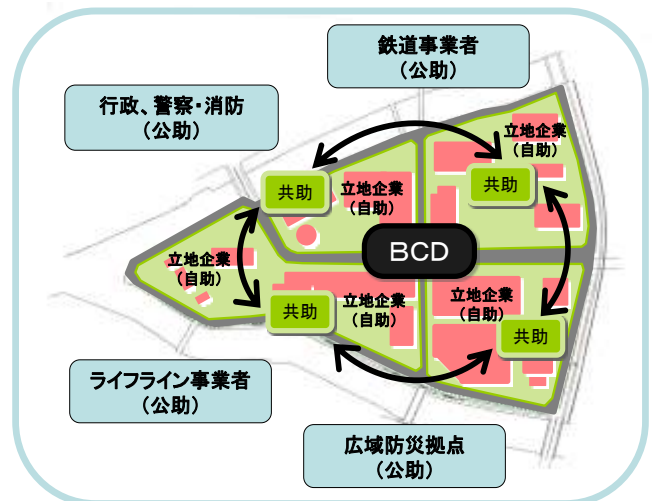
鉄道事業者
（公助）

行政、警察・消防
（公助）

立地企業
（自助）

共助

立地企業
（自助）

共助

BCD

立地企業
（自助）

共助

立地企業
（自助）

立地企業
（自助）

立地企業
（自助）

共助

ライフライン事業者
（公助）

広域防災拠点
（公助）